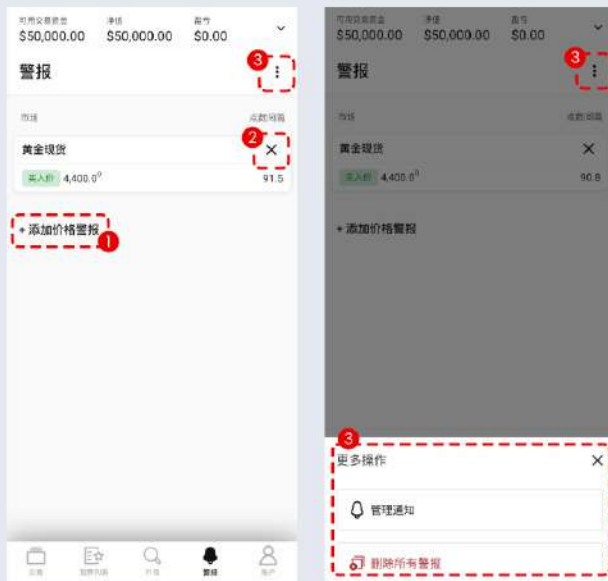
可用交易资金 $50,000.00
净值 $50,000.00
盈亏 $0.00

警报

3

市场
点数/距离

黄金现货
2
买入价 4,400.0
91.5

+ 添加价格警报
1

可用交易资金 $50,000.00
净值 $50,000.00
盈亏 $0.00

警报

3

市场
点数/距离

黄金现货
买入价 4,400.0
90.8

+ 添加价格警报

3
更多操作

管理通知

删除所有警报